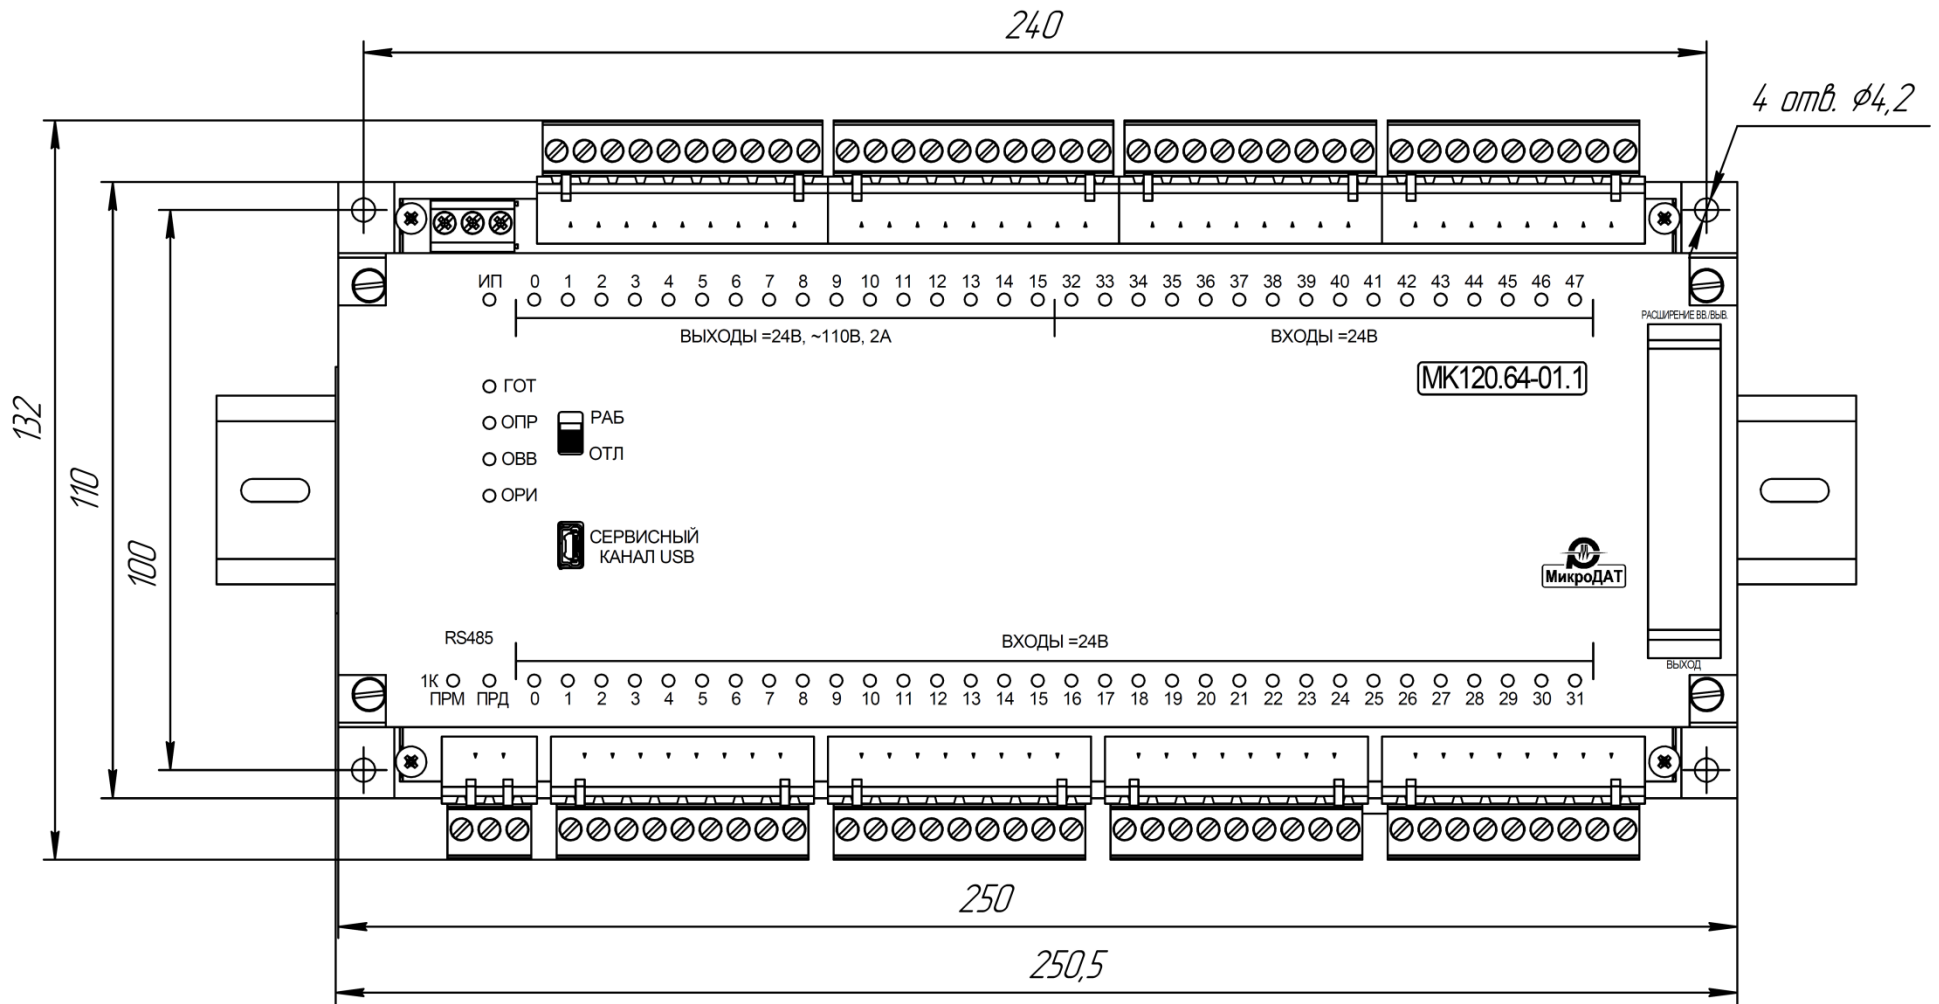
240

4 отв. $\varnothing 4,2$

132

110

100

ИП 0 1 2 3 4 5 6 7 8 9 10 11 12 13 14 15 32 33 34 35 36 37 38 39 40 41 42 43 44 45 46 47

ВЫХОДЫ =24В, ~110В, 2А

ВХОДЫ =24В

РАСШИРЕНИЕ ВВ./ВЫВ.

МК120.64-01.1

ГОТ

ОПР

ОВВ

ОРИ

РАБ

ОТЛ

СЕРВИСНЫЙ КАНАЛ USB

МикроДАТ

RS485

ВХОДЫ =24В

ВЫХОД

1К ПРМ ПРД 0 1 2 3 4 5 6 7 8 9 10 11 12 13 14 15 16 17 18 19 20 21 22 23 24 25 26 27 28 29 30 31

250

250,5